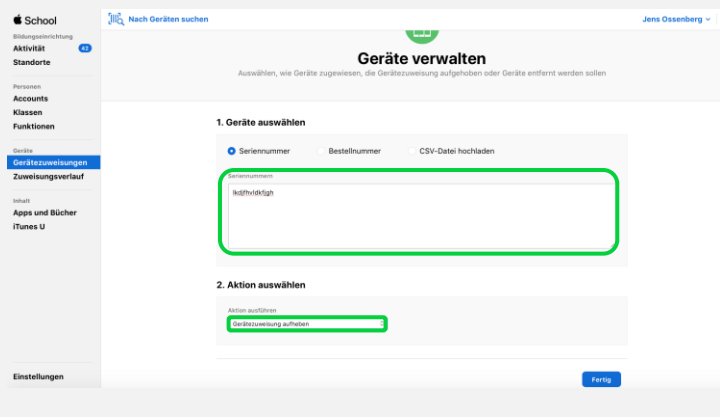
School
Bildungseinrichtung
Aktivität 42
Standorte
Personen
Accounts
Klassen
Funktionen
Geräte
Gerätezuweisungen
Zuweisungsverlauf
Inhalt
Apps und Bücher
iTunes U
Einstellungen

Nach Geräten suchen
Jens Ossenberg

Geräte verwalten
Auswählen, wie Geräte zugewiesen, die Gerätezuweisung aufgehoben oder Geräte entfernt werden sollen

1. Geräte auswählen
Seriennummer
Bestellnummer
CSV-Datei hochladen
Seriennummern
lkdjfhvldkfjgh

2. Aktion auswählen
Aktion ausführen
Gerätezuweisung aufheben

Fertig